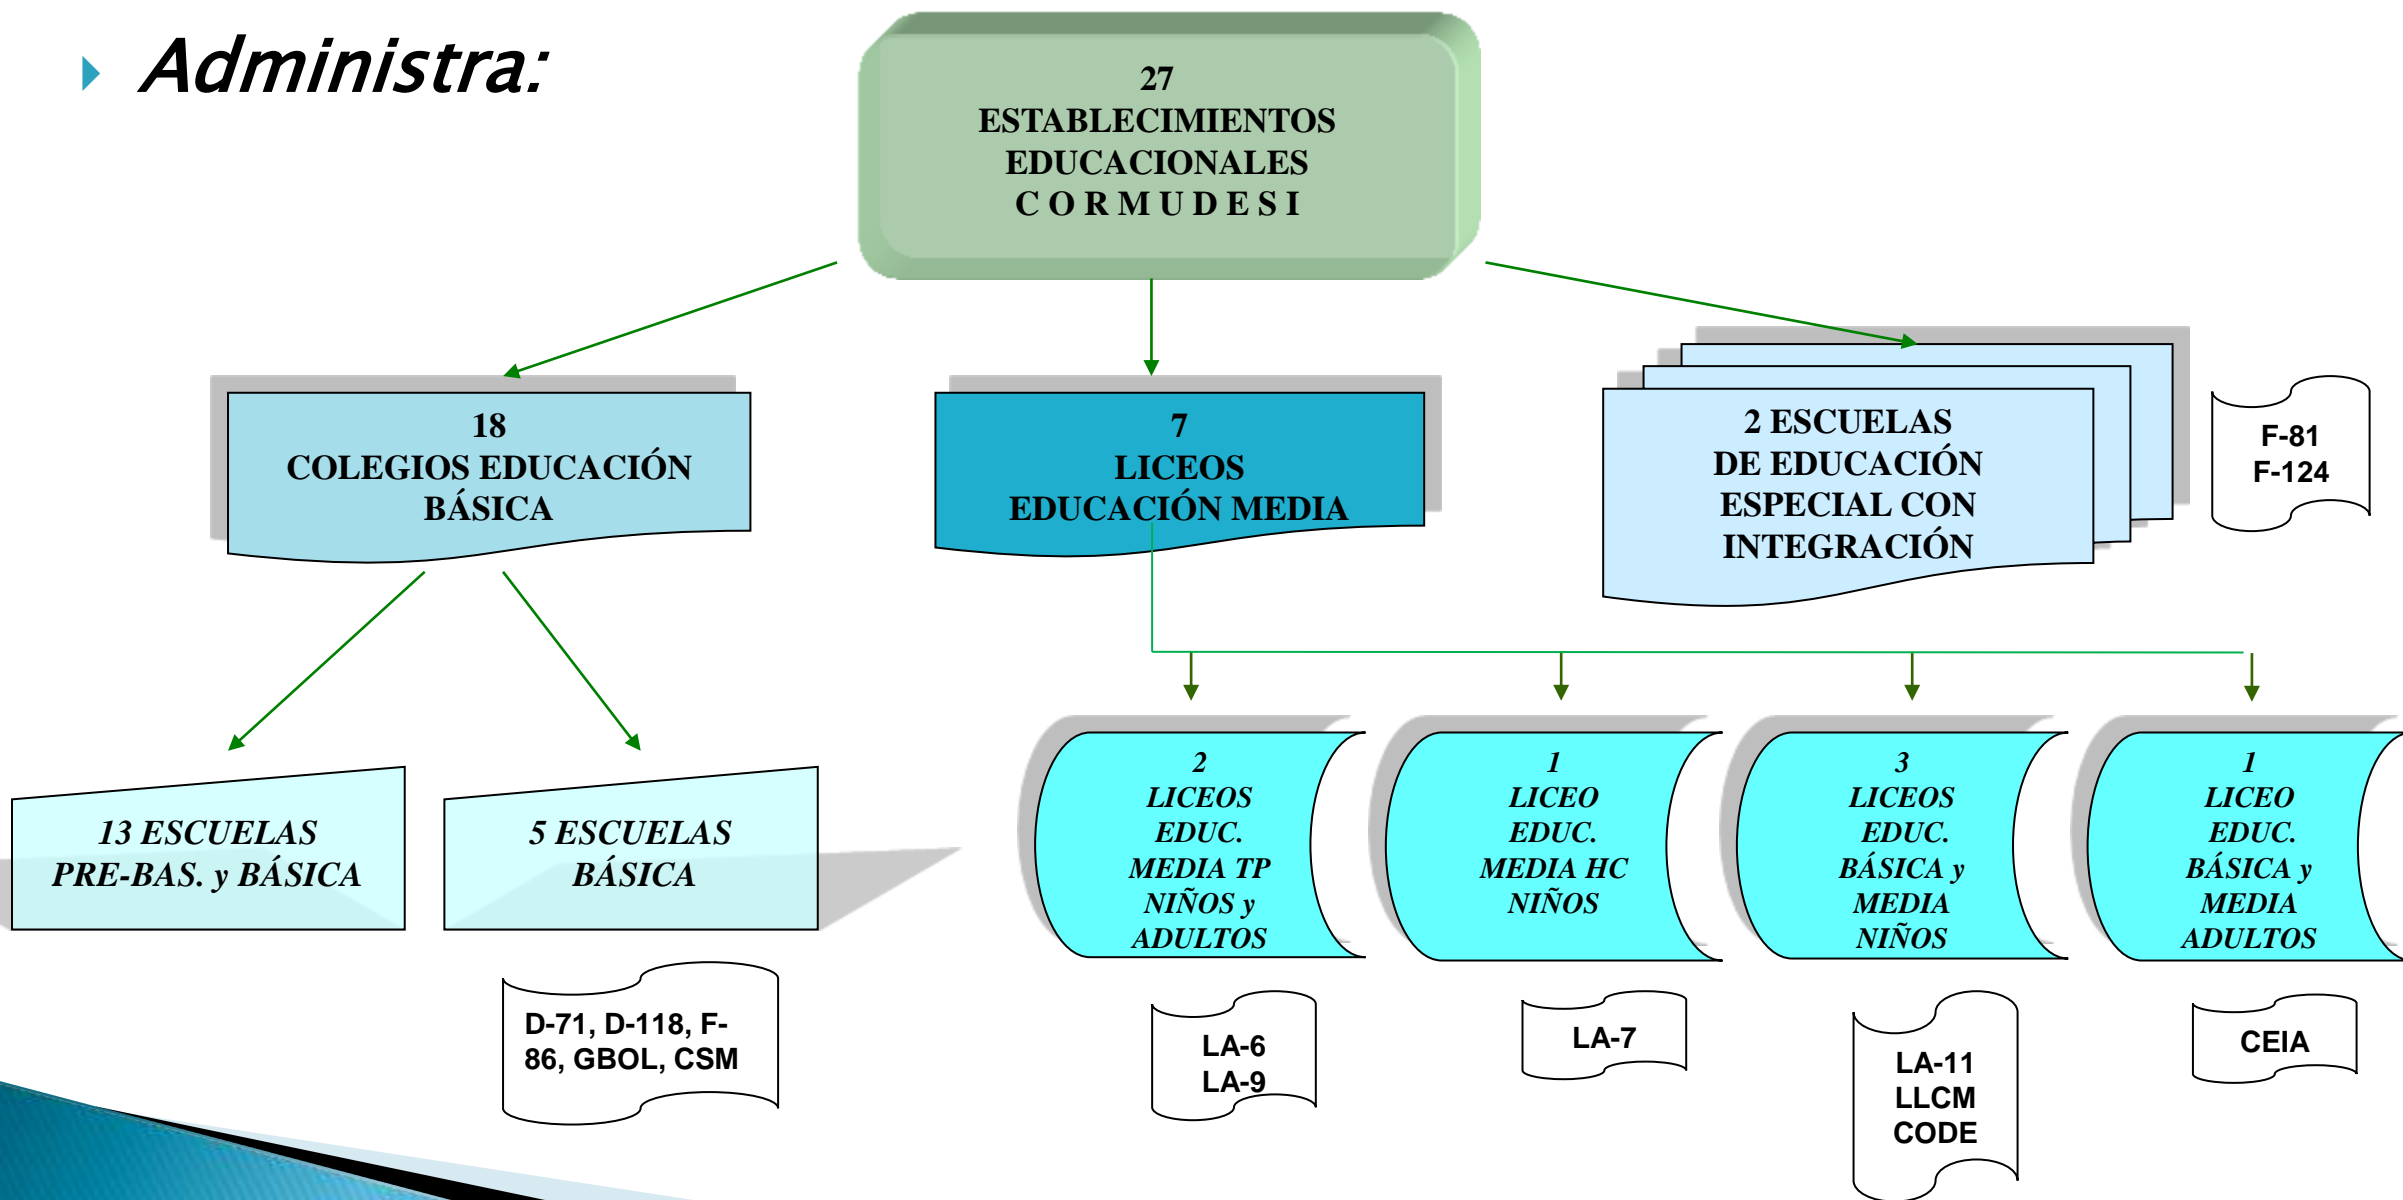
Administra:

27
ESTABLECIMIENTOS EDUCACIONALES
C O R M U D E S I

18
COLEGIOS EDUCACIÓN BÁSICA

7
LICEOS
EDUCACIÓN MEDIA

2 ESCUELAS DE EDUCACIÓN ESPECIAL CON INTEGRACIÓN

F-81
F-124

13 ESCUELAS
PRE-BAS. y BÁSICA

5 ESCUELAS
BÁSICA

D-71, D-118, F-86, GBOL, CSM

2
LICEOS
EDUC.
MEDIA TP
NIÑOS y
ADULTOS

LA-6
LA-9

1
LICEO
EDUC.
MEDIA HC
NIÑOS

LA-7

3
LICEOS
EDUC.
BÁSICA y
MEDIA
NIÑOS

LA-11
LLCM
CODE

1
LICEO
EDUC.
BÁSICA y
MEDIA
ADULTOS

CEIA